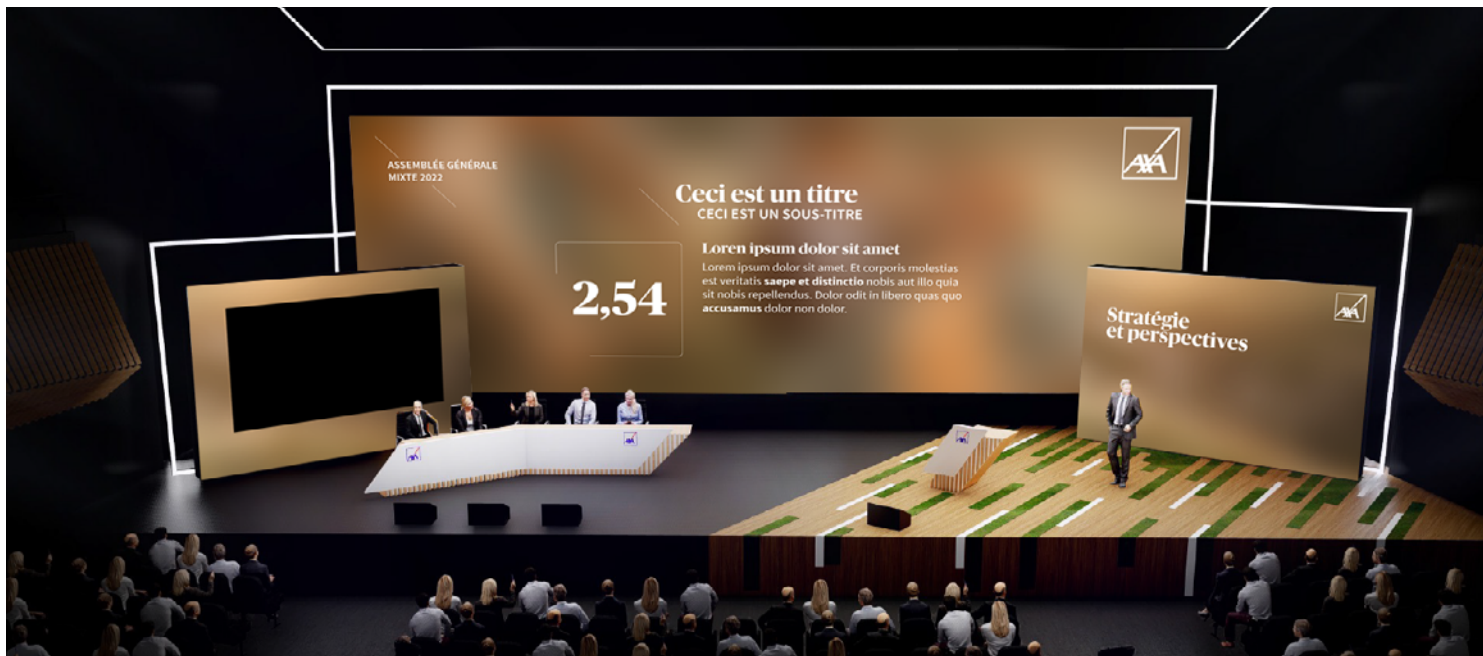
ASSEMBLÉE GÉNÉRALE
MIXTE 2022

AXA

Ceci est un titre
CECI EST UN SOUS-TITRE

2,54

Loren ipsum dolor sit amet

Lorem ipsum dolor sit amet. Et corporis molestias est veritatis **saepe et distinctio** nobis aut illo quia sit nobis repellendus. Dolor odit in libero quas quo **accusamus** dolor non dolor.

Stratégie
et perspectives

AXA